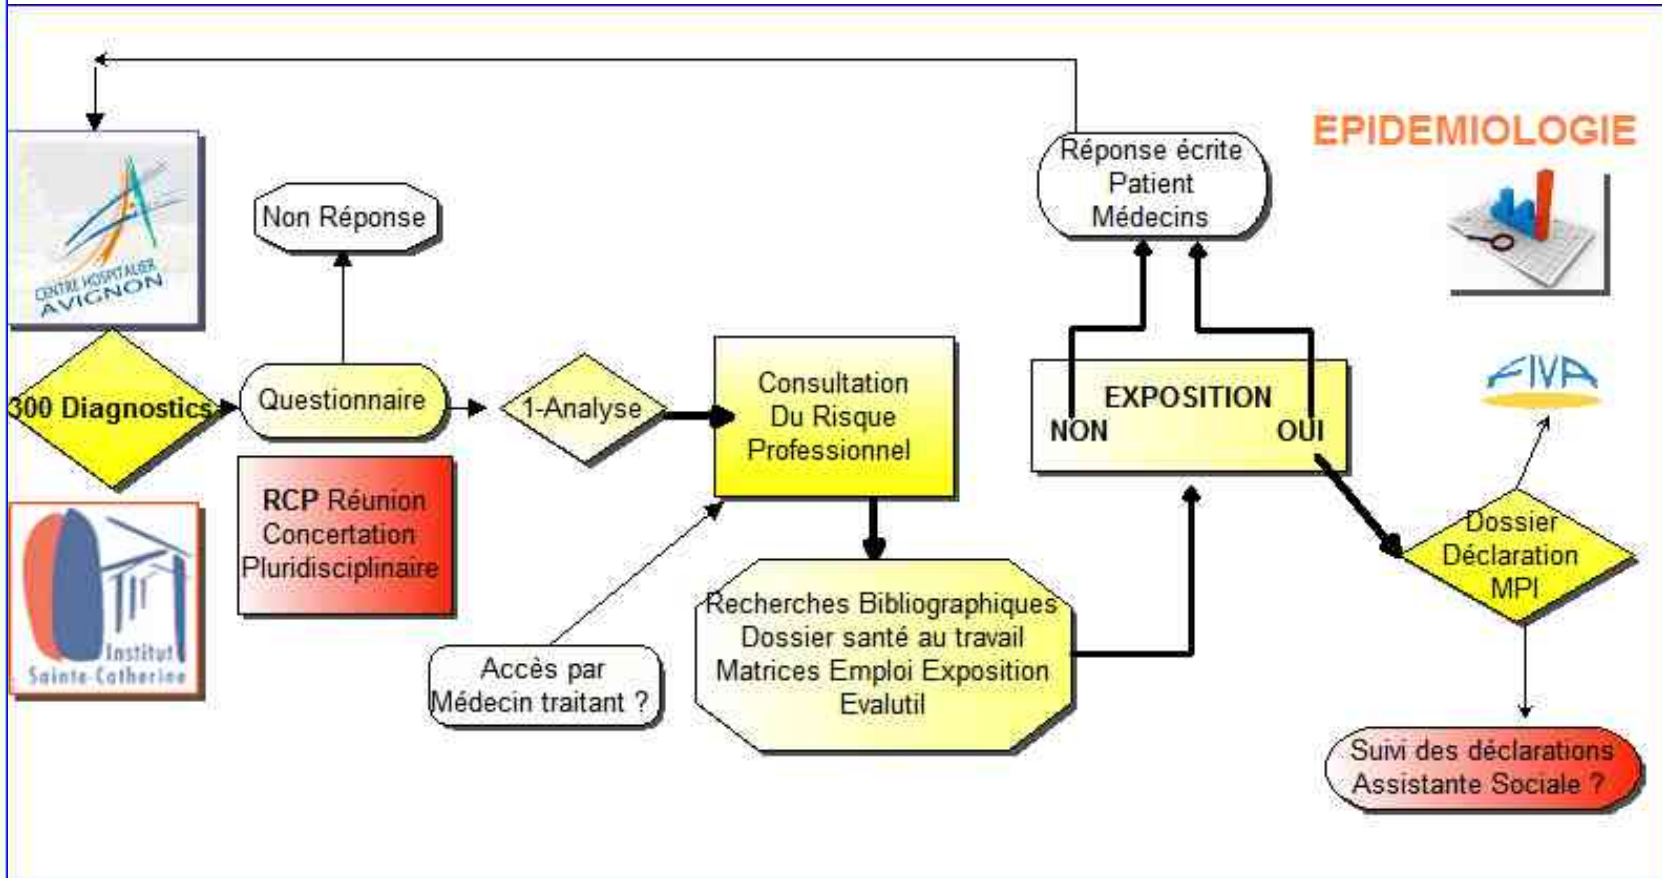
CENTRE HOSPITALIER AVIGNON

300 Diagnostics

Institut Sainte-Catherine

Non Réponse

Questionnaire

RCP Réunion Concertation Pluridisciplinaire

1-Analyse

Consultation Du Risque Professionnel

Accès par Médecin traitant ?

Recherches Bibliographiques Dossier santé au travail Matrices Emploi Exposition Evalutil

Réponse écrite Patient Médecins

EXPOSITION
NON OUI

EPIDEMIOLOGIE

FIVA

Dossier Déclaration MPI

Suivi des déclarations Assistante Sociale ?